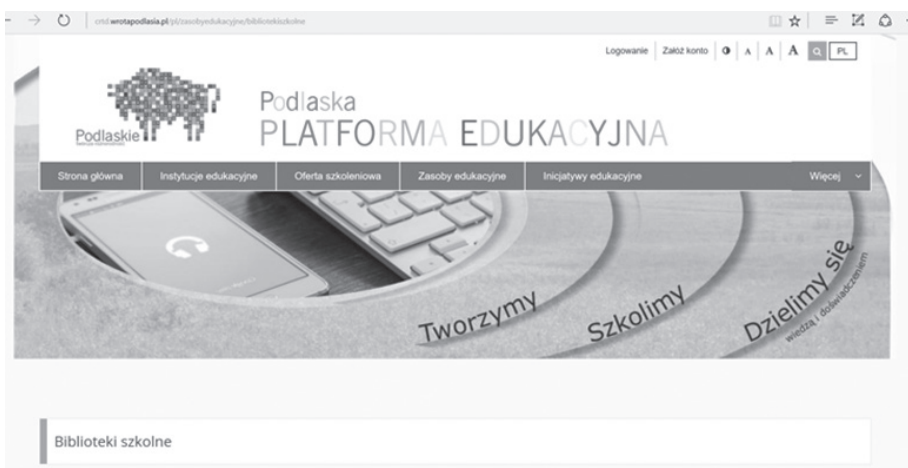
cnsd.wrotapodlasia.pl/pl/zasobyedukacyjne/bibliotekiszkolne

Logowanie | Załóż konto | A A A | PL

Podlaskie

Podlaska
PLATFORMA EDUKACYJNA

Strona główna | Instytucje edukacyjne | Oferta szkoleniowa | Zasoby edukacyjne | Inicjatywy edukacyjne | Więcej

Tworzymy Szkolimy Dzielimy się wiedzą i doświadczeniem

Biblioteki szkolne